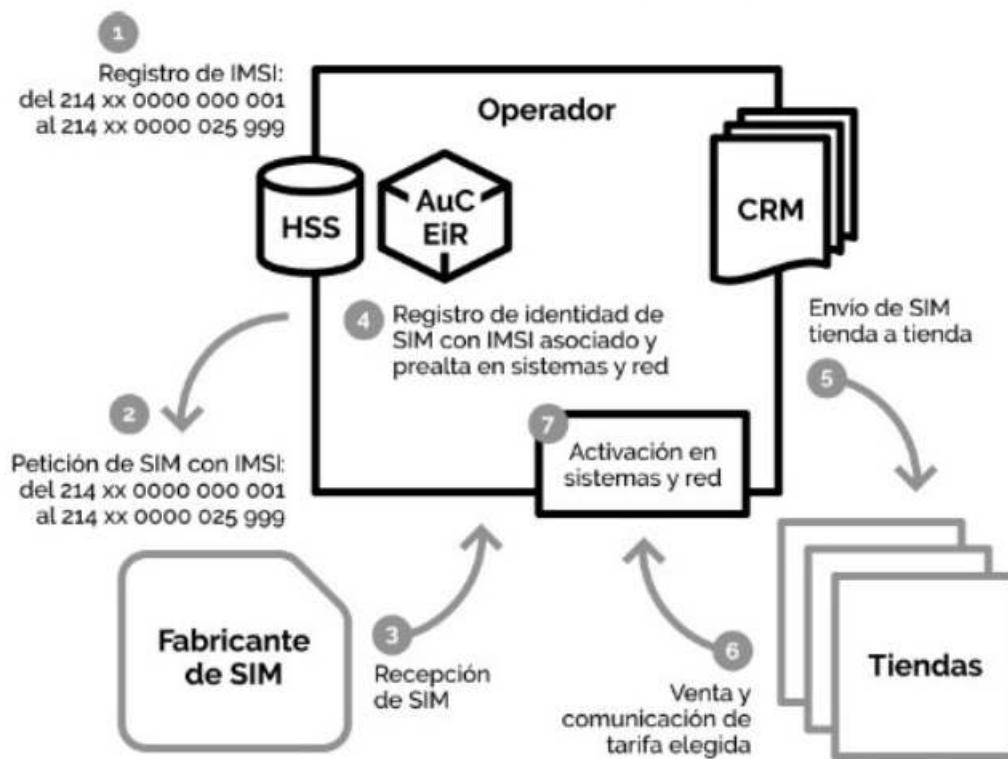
1

Registro de IMSI:
del 214 xx 0000 000 001
al 214 xx 0000 025 999

Operador

HSS

AuC
EiR

CRM

4 Registro de identidad de SIM con IMSI asociado y prealta en sistemas y red

Envío de SIM tienda a tienda

2

Petición de SIM con IMSI:
del 214 xx 0000 000 001
al 214 xx 0000 025 999

7 Activación en sistemas y red

5

Fabricante de SIM

3 Recepción de SIM

6 Venta y comunicación de tarifa elegida

Tiendas